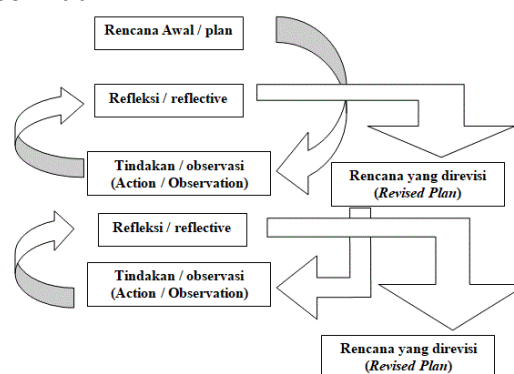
Rencana Awal / plan

Refleksi / reflective

Tindakan / observasi (Action / Observation)

Rencana yang direvisi (Revised Plan)

Refleksi / reflective

Tindakan / observasi (Action / Observation)

Rencana yang direvisi (Revised Plan)